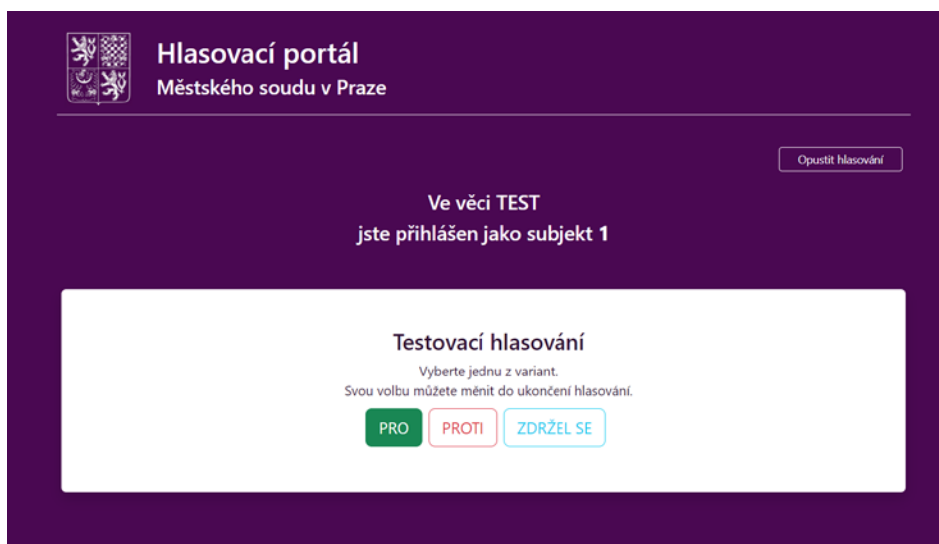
Hlasovací portál
Městského soudu v Praze

Opustit hlasování

Ve věci TEST
jste přihlášen jako subjekt 1

Testovací hlasování
Vyberte jednu z variant.
Svou volbu můžete měnit do ukončení hlasování.

PRO PROTI ZDRŽEL SE